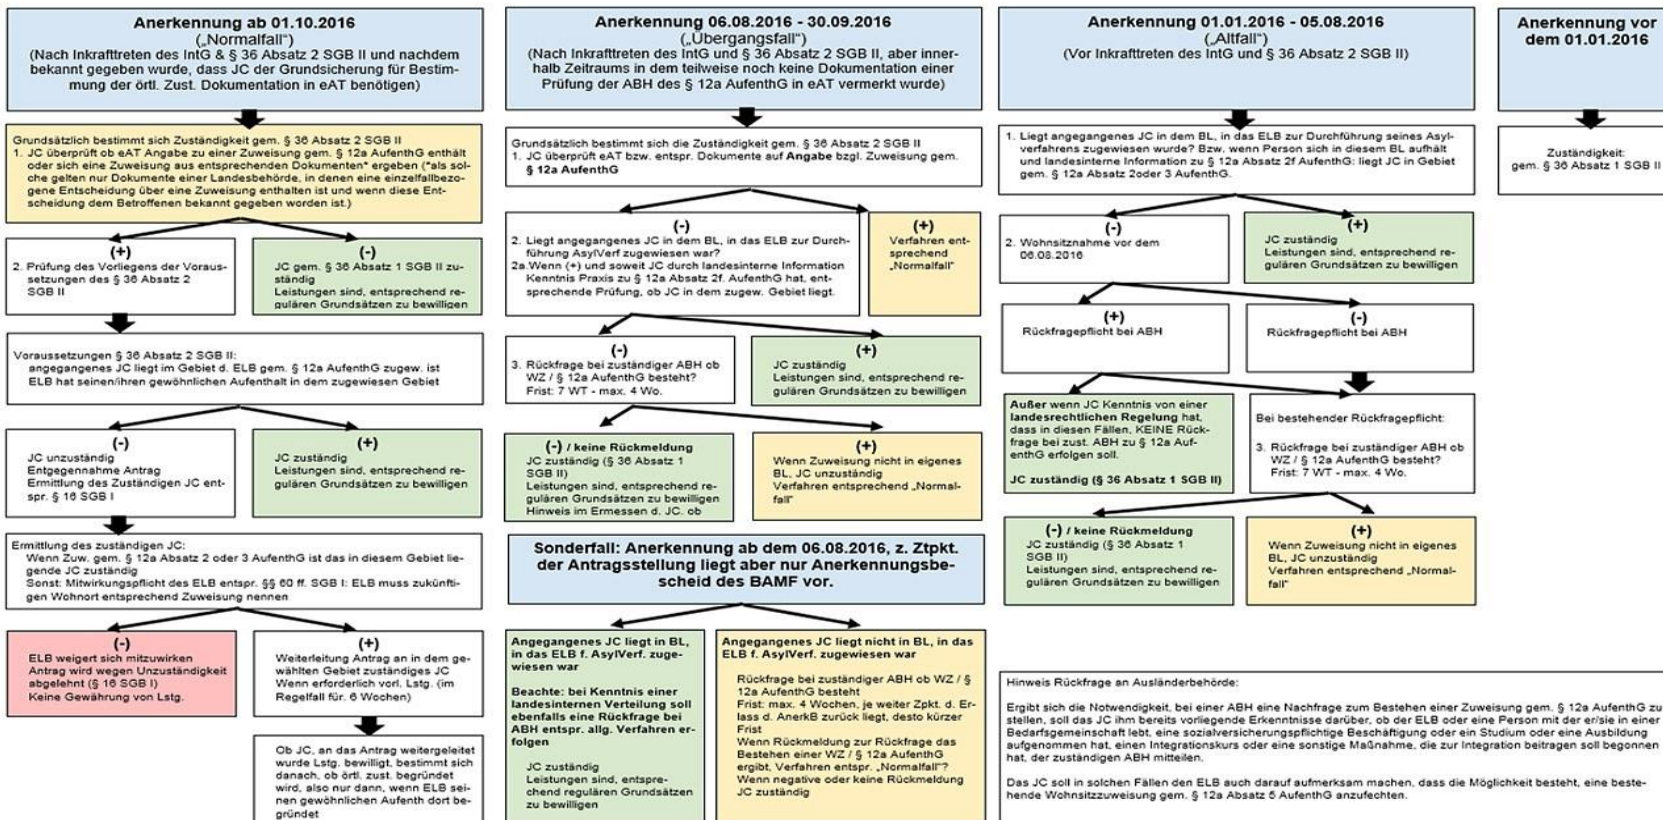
Anerkennung ab 01.10.2016
(„Normalfall")
(Nach Inkrafttreten des IntG & § 36 Absatz 2 SGB II und nachdem bekannt gegeben wurde, dass JC der Grundsicherung für Bestimmung der örtl. Zust. Dokumentation in eAT benötigen)

Grundsätzlich bestimmt sich Zuständigkeit gem. § 36 Absatz 2 SGB II
1. JC überprüft ob eAT Angabe zu einer Zuweisung gem. § 12a AufenthG enthält oder sich eine Zuweisung aus entsprechenden Dokumenten* ergeben (*als solche gelten nur Dokumente einer Landesbehörde, in denen eine einzelfallbezogene Entscheidung über eine Zuweisung enthalten ist und wenn diese Entscheidung dem Betroffenen bekannt gegeben worden ist.)

(+)
2. Prüfung des Vorliegens der Voraussetzungen des § 36 Absatz 2 SGB II

(-)
JC gem. § 36 Absatz 1 SGB II zuständig
Leistungen sind, entsprechend regulären Grundsätzen zu bewilligen

Voraussetzungen § 36 Absatz 2 SGB II:
angegangenes JC liegt im Gebiet d. ELB gem. § 12a AufenthG zugew. ist
ELB hat seinen/ihren gewöhnlichen Aufenthalt in dem zugewiesen Gebiet

(-)
JC unzuständig
Entgegennahme Antrag
Ermittlung des Zuständigen JC entspr. § 16 SGB I

(+)
JC zuständig
Leistungen sind, entsprechend regulären Grundsätzen zu bewilligen

Ermittlung des zuständigen JC:
Wenn Zuw. gem. § 12a Absatz 2 oder 3 AufenthG ist das in diesem Gebiet liegende JC zuständig
Sonst: Mitwirkungspflicht des ELB entspr. §§ 60 ff. SGB I: ELB muss zukünftigen Wohnort entsprechend Zuweisung nennen

(-)
ELB weigert sich mitzuwirken
Antrag wird wegen Unzuständigkeit abgelehnt (§ 16 SGB I)
Keine Gewährung von Lstg.

(+)
Weiterleitung Antrag an in dem gewählten Gebiet zuständiges JC
Wenn erforderlich vorl. Lstg. (im Regelfall für. 6 Wochen)

Ob JC, an das Antrag weitergeleitet wurde Lstg. bewilligt, bestimmt sich danach, ob örtl. zust. begründet wird, also nur dann, wenn ELB seinen gewöhnlichen Aufenth dort begründet

Anerkennung 06.08.2016 - 30.09.2016
(„Übergangsfall")
(Nach Inkrafttreten des IntG und § 36 Absatz 2 SGB II, aber innerhalb Zeitraums in dem teilweise noch keine Dokumentation einer Prüfung der ABH des § 12a AufenthG in eAT vermerkt wurde)

Grundsätzlich bestimmt sich die Zuständigkeit gem. § 36 Absatz 2 SGB II
1. JC überprüft eAT bzw. entspr. Dokumente auf Angabe bzgl. Zuweisung gem. § 12a AufenthG

(-)
2. Liegt angegangenes JC in dem BL, in das ELB zur Durchführung AsylVerf zugewiesen war?
2a. Wenn (+) und soweit JC durch landesinterne Information Kenntnis Praxis zu § 12a Absatz 2f. AufenthG hat, entsprechende Prüfung, ob JC in dem zugew. Gebiet liegt.

(+)
Verfahren entsprechend „Normalfall"

(-)
3. Rückfrage bei zuständiger ABH ob WZ / § 12a AufenthG besteht?
Frist: 7 WT - max. 4 Wo.

(+)
JC zuständig
Leistungen sind, entsprechend regulären Grundsätzen zu bewilligen

(-) / keine Rückmeldung
JC zuständig (§ 36 Absatz 1 SGB II)
Leistungen sind, entsprechend regulären Grundsätzen zu bewilligen
Hinweis im Ermessen d. JC. ob

(+)
Wenn Zuweisung nicht in eigenes BL, JC unzuständig
Verfahren entsprechend „Normalfall"

Sonderfall: Anerkennung ab dem 06.08.2016, z. Ztpkt. der Antragsstellung liegt aber nur Anerkennungsbescheid des BAMF vor.

Angegangenes JC liegt in BL, in das ELB f. AsylVerf. zugewiesen war

Beachte: bei Kenntnis einer landesinternen Verteilung soll ebenfalls eine Rückfrage bei ABH entspr. allg. Verfahren erfolgen

JC zuständig
Leistungen sind, entsprechend regulären Grundsätzen zu bewilligen

Angegangenes JC liegt nicht in BL, in das ELB f. AsylVerf. zugewiesen war

Rückfrage bei zuständiger ABH ob WZ / § 12a AufenthG besteht
Frist: max. 4 Wochen, je weiter Zpkt. d. Erlass d. AnerkB zurück liegt, desto kürzer Frist
Wenn Rückmeldung zur Rückfrage das Bestehen einer WZ / § 12a AufenthG ergibt, Verfahren entspr. „Normalfall"?
Wenn negative oder keine Rückmeldung JC zuständig

Anerkennung 01.01.2016 - 05.08.2016
(„Altfall")
(Vor Inkrafttreten des IntG und § 36 Absatz 2 SGB II)

1. Liegt angegangenes JC in dem BL, in das ELB zur Durchführung seines Asylverfahrens zugewiesen wurde? Bzw. wenn Person sich in diesem BL aufhält und landesinterne Information zu § 12a Absatz 2f AufenthG: liegt JC in Gebiet gem. § 12a Absatz 2oder 3 AufenthG.

(-)
2. Wohnsitznahme vor dem 06.08.2016

(+)
JC zuständig
Leistungen sind, entsprechend regulären Grundsätzen zu bewilligen

(+)
Rückfragepflicht bei ABH

(-)
Rückfragepflicht bei ABH

Außer wenn JC Kenntnis von einer landesrechtlichen Regelung hat, dass in diesen Fällen, KEINE Rückfrage bei zust. ABH zu § 12a AufenthG erfolgen soll.
JC zuständig (§ 36 Absatz 1 SGB II)

Bei bestehender Rückfragepflicht:
3. Rückfrage bei zuständiger ABH ob WZ / § 12a AufenthG besteht?
Frist: 7 WT - max. 4 Wo.

(-) / keine Rückmeldung
JC zuständig (§ 36 Absatz 1 SGB II)
Leistungen sind, entsprechend regulären Grundsätzen zu bewilligen

(+)
Wenn Zuweisung nicht in eigenes BL, JC unzuständig
Verfahren entsprechend „Normalfall"

Hinweis Rückfrage an Ausländerbehörde:
Ergibt sich die Notwendigkeit, bei einer ABH eine Nachfrage zum Bestehen einer Zuweisung gem. § 12a AufenthG zu stellen, soll das JC ihm bereits vorliegende Erkenntnisse darüber, ob der ELB oder eine Person mit der er/sie in einer Bedarfsgemeinschaft lebt, eine sozialversicherungspflichtige Beschäftigung oder ein Studium oder eine Ausbildung aufgenommen hat, einen Integrationskurs oder eine sonstige Maßnahme, die zur Integration beitragen soll begonnen hat, der zuständigen ABH mitteilen.

Das JC soll in solchen Fällen den ELB auch darauf aufmerksam machen, dass die Möglichkeit besteht, eine bestehende Wohnsitzzuweisung gem. § 12a Absatz 5 AufenthG anzufechten.

Anerkennung vor dem 01.01.2016

Zuständigkeit:
gem. § 36 Absatz 1 SGB II